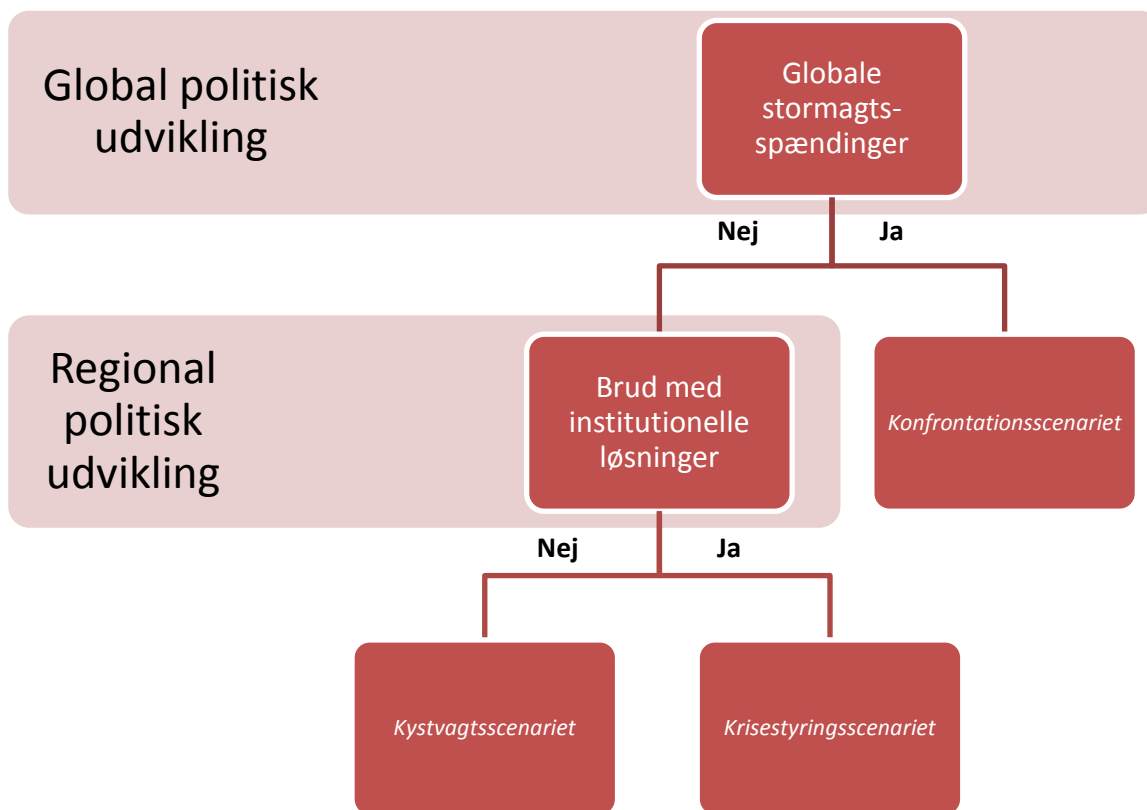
Global politisk udvikling

Globale stormagts-spændinger

Nej

Ja

Regional politisk udvikling

Brud med institutionelle løsninger

*Konfrontationsscenariet*

Nej

Ja

*Kystvagtsscenariet*

*Krisestyringsscenariet*